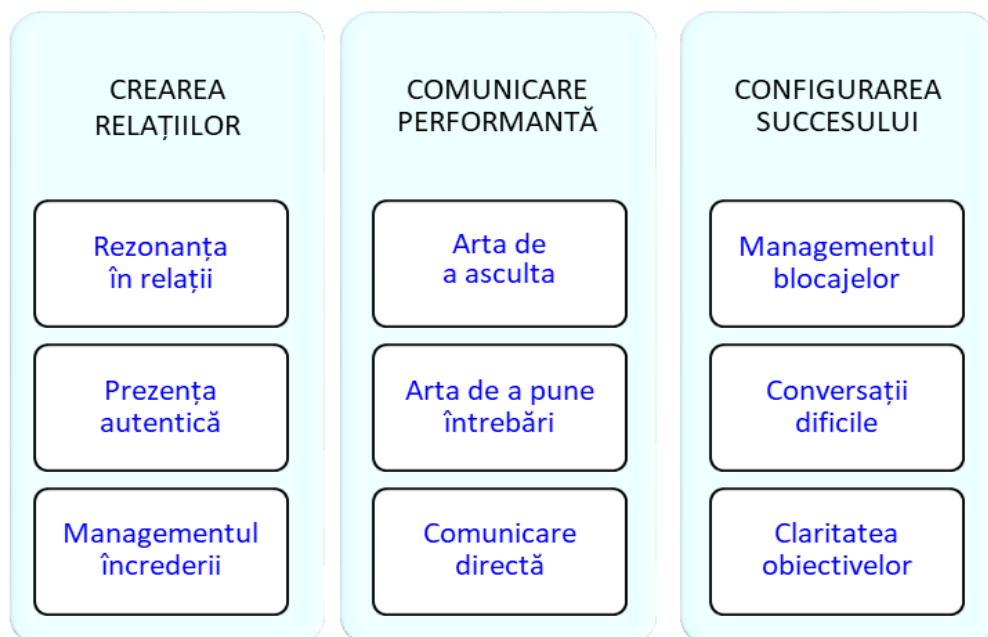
CREAREA RELAȚIILOR

Rezonanța în relații

Prezența autentică

Managementul încrederii

COMUNICARE PERFORMANTĂ

Arta de a asculta

Arta de a pune întrebări

Comunicare directă

CONFIGURAREA SUCCESULUI

Managementul blocajelor

Conversații dificile

Claritatea obiectivelor